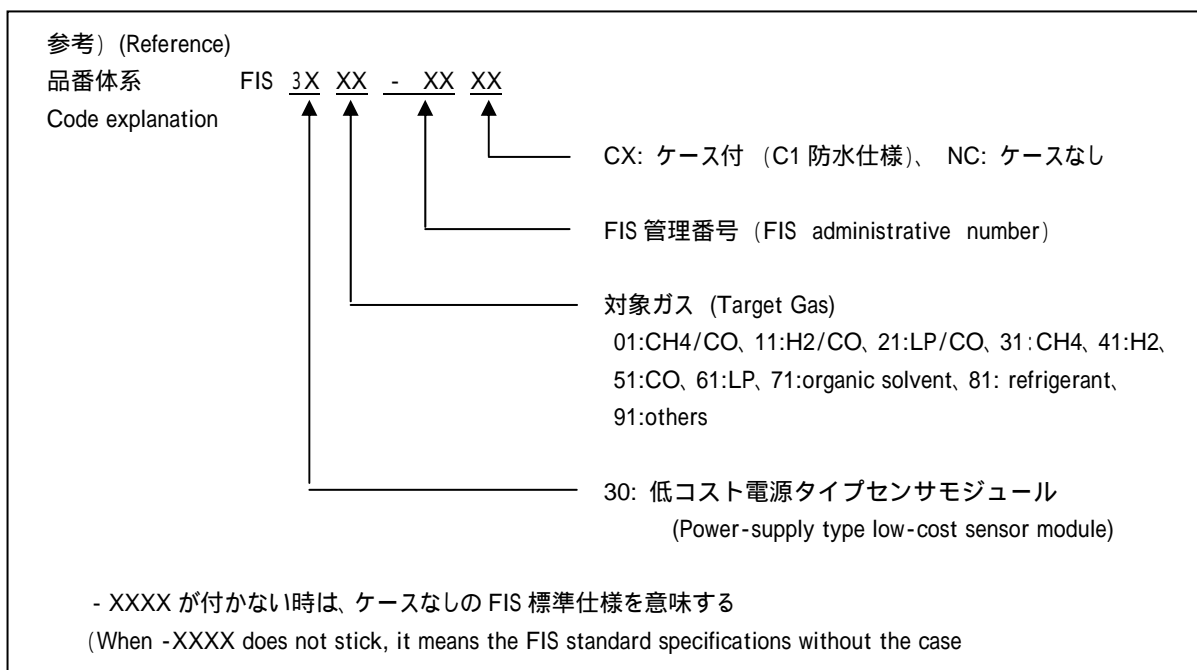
参考) (Reference)
品番体系 FIS 3X XX - XX XX
Code explanation

CX: ケース付 (C1 防水仕様)、 NC: ケースなし

FIS 管理番号 (FIS administrative number)

対象ガス (Target Gas)
01:CH4/CO、11:H2/CO、21:LP/CO、31:CH4、41:H2、51:CO、61:LP、71:organic solvent、81: refrigerant、91:others

30: 低コスト電源タイプセンサモジュール
(Power-supply type low-cost sensor module)

- XXXX が付かない時は、ケースなしの FIS 標準仕様を意味する
(When -XXXX does not stick, it means the FIS standard specifications without the case